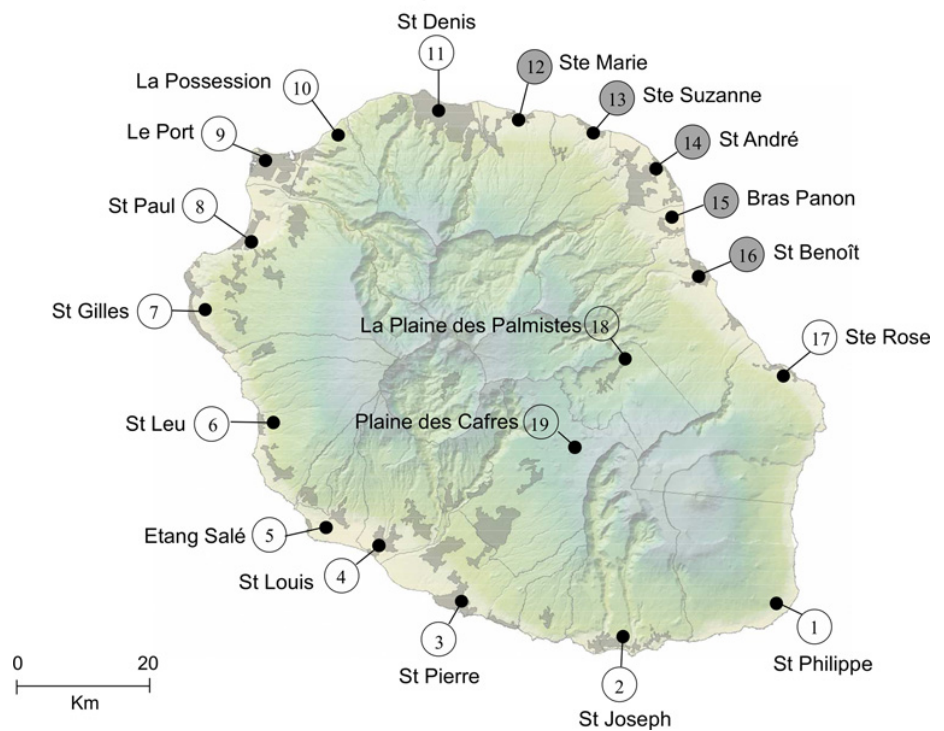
St Denis
11
La Possession
10
12 Ste Marie
13 Ste Suzanne
Le Port
9
14 St André
St Paul
8
15 Bras Panon
16 St Benoît
St Gilles
7
La Plaine des Palmistes
18
17 Ste Rose
St Leu
6
Plaine des Cafres
19
Etang Salé
5
St Louis
4
3
St Pierre
2
St Joseph
1
St Philippe
0
20
Km